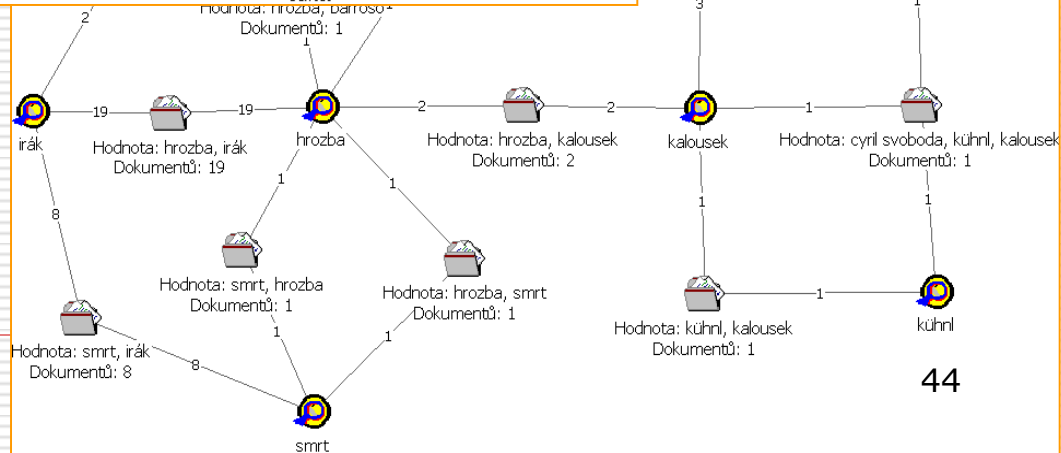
2
Hodnota: hrozba, barroso
Dokumentů: 1
1
1
3
1
irák
19
Hodnota: hrozba, irák
Dokumentů: 19
19
hrozba
2
Hodnota: hrozba, kalousek
Dokumentů: 2
2
kalousek
1
Hodnota: cyril svoboda, kühnl, kalousek
Dokumentů: 1
8
1
1
1
1
Hodnota: smrt, hrozba
Dokumentů: 1
Hodnota: hrozba, smrt
Dokumentů: 1
Hodnota: kühnl, kalousek
Dokumentů: 1
1
kühnl
Hodnota: smrt, irák
Dokumentů: 8
8
1
1
44
smrt